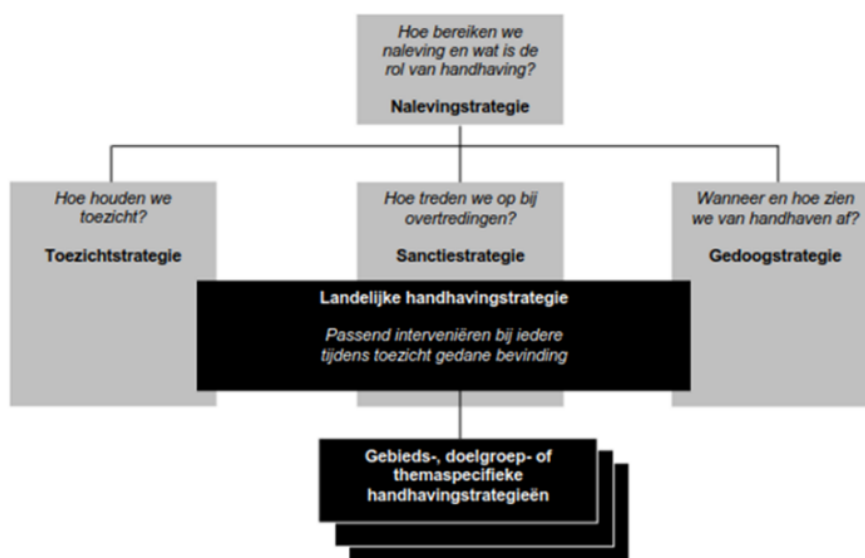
Hoe bereiken we naleving en wat is de rol van handhaving?

Nalevingstrategie

Hoe houden we toezicht?

Toezichtstrategie

Hoe treden we op bij overtredingen?

Sanctiestrategie

Wanneer en hoe zien we van handhaven af?

Gedoogstrategie

Landelijke handhavingstrategie

Passend interveniëren bij iedere tijdens toezicht gedane bevinding

Gebieds-, doelgroep- of themaspecifieke handhavingstrategieën